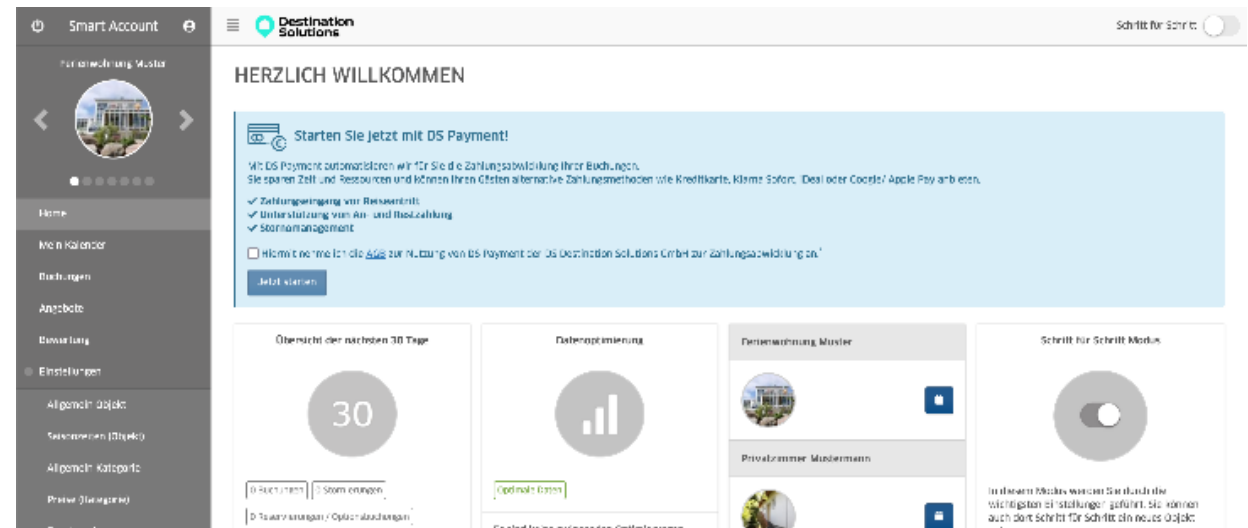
Smart Account

Ferienwohnung Muster

Home
Mein Kalender
Buchungen
Angebote
Bewertung
Einstellungen
Allgemein Objekt
Saisonzeiten (Objekt)
Allgemein Kategorie
Preise (Kategorie)

Destination Solutions

Schritt für Schritt

HERZLICH WILLKOMMEN

Starten Sie jetzt mit DS Payment!

Mit DS Payment automatisieren wir für Sie die Zahlungsabwicklung Ihrer Buchungen.
Sie sparen Zeit und Ressourcen und können Ihren Gästen alternative Zahlungsmethoden wie Kreditkarte, Klarna Sofort, iDeal oder Google/ Apple Pay anbieten.

✓ Zahlungseingang vor Reiseantritt
✓ Unterstützung von An- und Restzahlung
✓ Stornomanagement

Hiermit nehme ich die AGB zur Nutzung von DS Payment der DS Destination Solutions GmbH zur Zahlungsabwicklung an.*

Jetzt starten

Übersicht der nächsten 30 Tage

30

0 Buchungen
0 Stornierungen
0 Reservierungen / Optionsbuchungen

Datenoptimierung

Optimale Daten

Es sind keine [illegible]

Ferienwohnung Muster

Privatzimmer Mustermann

Schritt für Schritt Modus

In diesem Modus werden Sie durch die wichtigsten Einstellungen geführt. Sie können auch dort Schritt für Schritt ein neues Objekt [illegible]